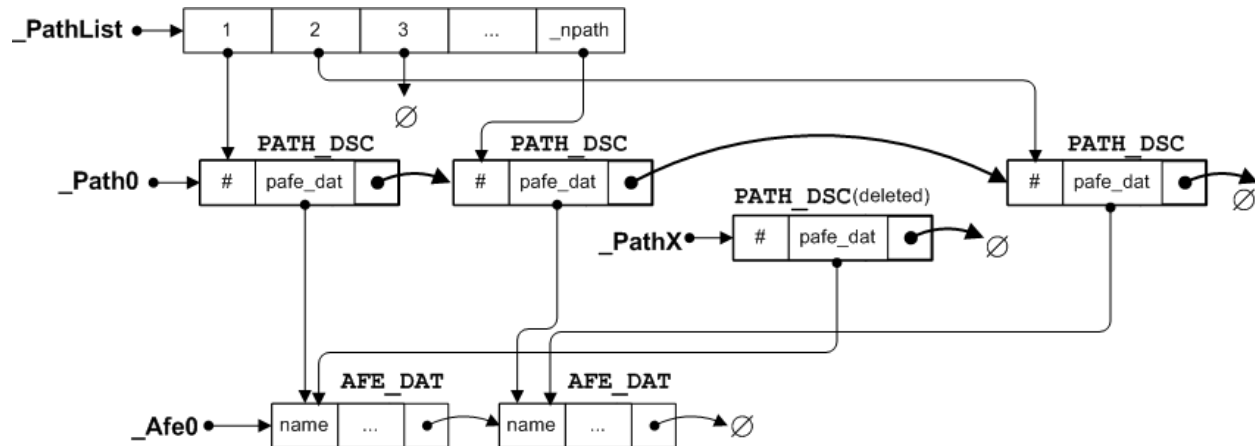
_PathList

| 1 | 2 | 3 | ... | _npath |
|---|---|---|---|---|

∅

PATH_DSC

_Path0

| # | pafe_dat |  |
|---|---|---|

PATH_DSC

| # | pafe_dat |  |
|---|---|---|

PATH_DSC

| # | pafe_dat |  |
|---|---|---|

∅

PATH_DSC(deleted)

_PathX

| # | pafe_dat |  |
|---|---|---|

∅

AFE_DAT

_Afe0

| name | ... |  |
|---|---|---|

AFE_DAT

| name | ... |  |
|---|---|---|

∅